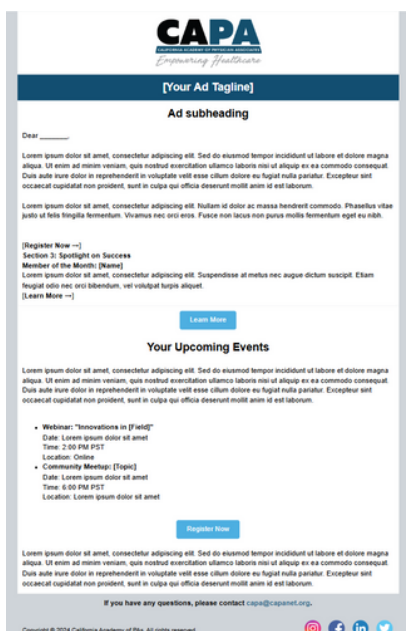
CAPA
CALIFORNIA ACADEMY OF PHYSICIAN ASSOCIATES
Empowering Healthcare

[Your Ad Tagline]

Ad subheading

Dear _______,

Lorem ipsum dolor sit amet, consectetur adipiscing elit. Sed do eiusmod tempor incididunt ut labore et dolore magna aliqua. Ut enim ad minim veniam, quis nostrud exercitation ullamco laboris nisi ut aliquip ex ea commodo consequat. Duis aute irure dolor in reprehenderit in voluptate velit esse cillum dolore eu fugiat nulla pariatur. Excepteur sint occaecat cupidatat non proident, sunt in culpa qui officia deserunt mollit anim id est laborum.

Lorem ipsum dolor sit amet, consectetur adipiscing elit. Nullam id dolor ac massa hendrerit commodo. Phasellus vitae justo ut felis fringilla fermentum. Vivamus nec orci eros. Fusce non lacus non purus mollis fermentum eget eu nibh.

[Register Now →]
Section 3: Spotlight on Success
Member of the Month: [Name]
Lorem ipsum dolor sit amet, consectetur adipiscing elit. Suspendisse at metus nec augue dictum suscipit. Etiam feugiat odio nec orci bibendum, vel volutpat turpis aliquet.
[Learn More →]

Learn More

Your Upcoming Events

Lorem ipsum dolor sit amet, consectetur adipiscing elit. Sed do eiusmod tempor incididunt ut labore et dolore magna aliqua. Ut enim ad minim veniam, quis nostrud exercitation ullamco laboris nisi ut aliquip ex ea commodo consequat. Duis aute irure dolor in reprehenderit in voluptate velit esse cillum dolore eu fugiat nulla pariatur. Excepteur sint occaecat cupidatat non proident, sunt in culpa qui officia deserunt mollit anim id est laborum.

- Webinar: "Innovations in [Field]"
  Date: Lorem ipsum dolor sit amet
  Time: 2:00 PM PST
  Location: Online
- Community Meetup: [Topic]
  Date: Lorem ipsum dolor sit amet
  Time: 6:00 PM PST
  Location: Lorem ipsum dolor sit amet

Register Now

Lorem ipsum dolor sit amet, consectetur adipiscing elit. Sed do eiusmod tempor incididunt ut labore et dolore magna aliqua. Ut enim ad minim veniam, quis nostrud exercitation ullamco laboris nisi ut aliquip ex ea commodo consequat. Duis aute irure dolor in reprehenderit in voluptate velit esse cillum dolore eu fugiat nulla pariatur. Excepteur sint occaecat cupidatat non proident, sunt in culpa qui officia deserunt mollit anim id est laborum.

If you have any questions, please contact capa@capanet.org.

Copyright © 2024 California Academy of PAs. All rights reserved.